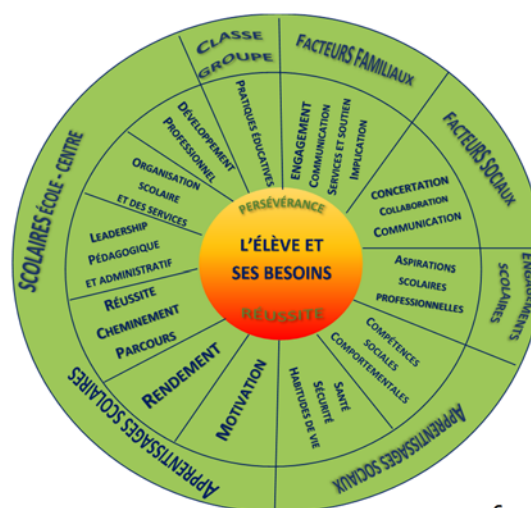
Classe
Groupe

Facteurs familiaux

Facteurs sociaux

Engagements scolaires

Apprentissages sociaux

Apprentissages scolaires

Scolaires école - centre

Pratiques éducatives

Développement professionnel

Organisation scolaire et des services

Leadership pédagogique et administratif

Réussite
Cheminement
Parcours

Rendement

Motivation

Habitudes de vie
Sécurité
Santé

Compétences sociales
Comportementales

Aspirations scolaires
professionnelles

Concertation
Collaboration
Communication

Engagement
Communication
Services et soutien
Implication

Persévérance
L'élève et ses besoins
Réussite